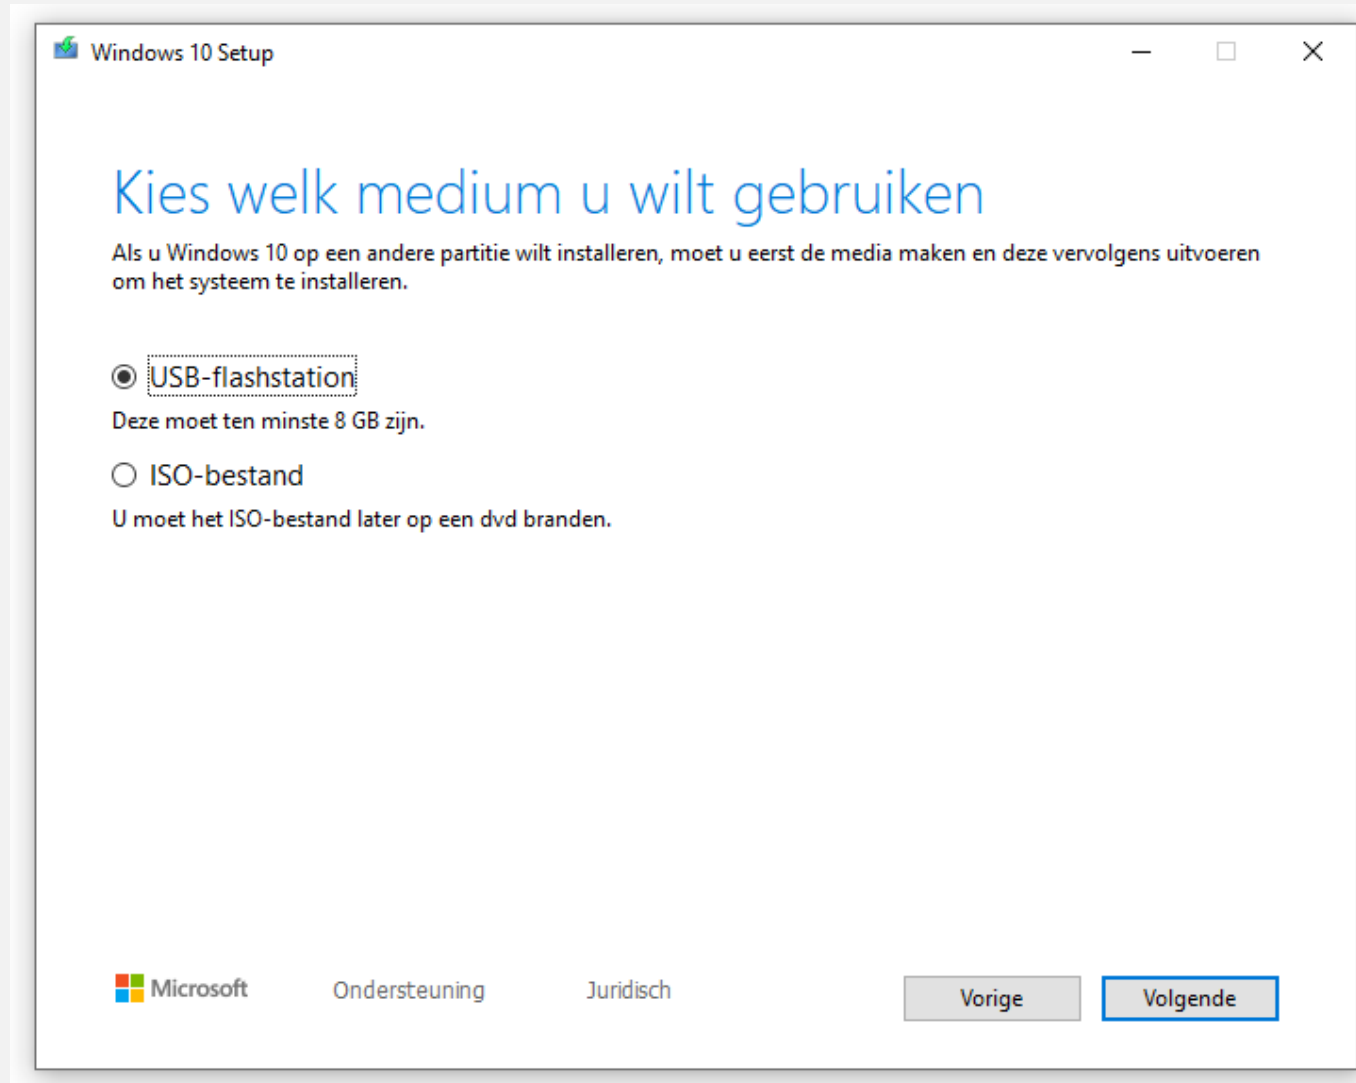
Windows 10 Setup

Kies welk medium u wilt gebruiken

Als u Windows 10 op een andere partitie wilt installeren, moet u eerst de media maken en deze vervolgens uitvoeren om het systeem te installeren.

USB-flashstation

Deze moet ten minste 8 GB zijn.

ISO-bestand

U moet het ISO-bestand later op een dvd branden.

Microsoft    Ondersteuning    Juridisch

Vorige    Volgende